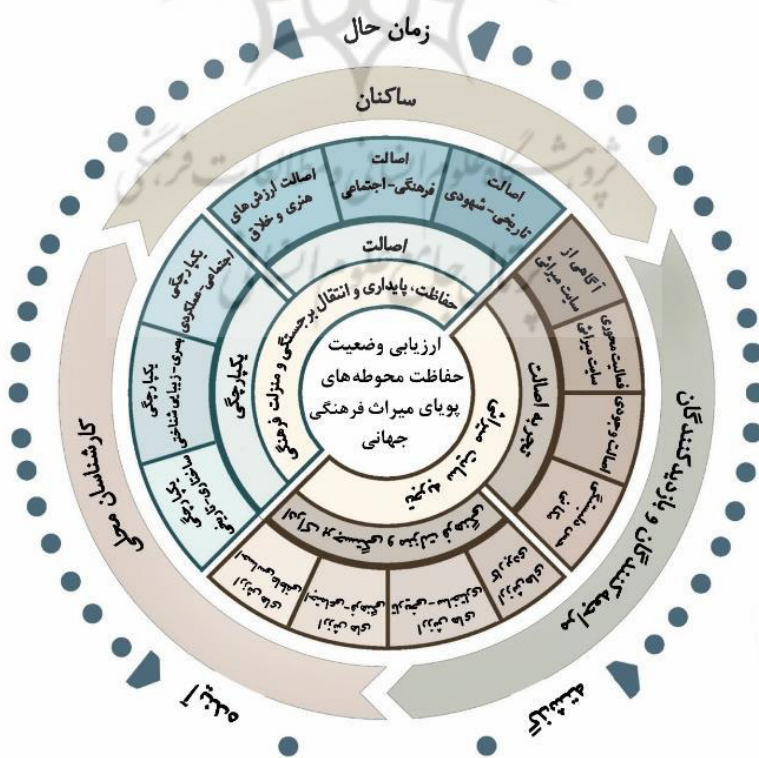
زمان حال

ساکنان

اصالت تاریخی- شهودی

اصالت فرهنگی- اجتماعی

اصالت ارزش‌های هنری و خلاق

اصالت

حفاظت، پایداری و انتقال برجستگی و منزلت فرهنگی

یکپارچگی اجتماعی- عملکردی

یکپارچگی بصری- زیبایی‌شناختی

یکپارچگی ساختاری- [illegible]

یکپارچگی

ارزیابی وضعیت حفاظت محوطه‌های پویای میراث فرهنگی جهانی

تجربه اصالت

آگاهی از سایت میراثی

فعالیت محوری سایت میراثی

اصالت وجودی

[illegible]

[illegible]

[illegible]

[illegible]

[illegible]

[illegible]

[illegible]

کارشناسان محلی

بازدیدکنندگان و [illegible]

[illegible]

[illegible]